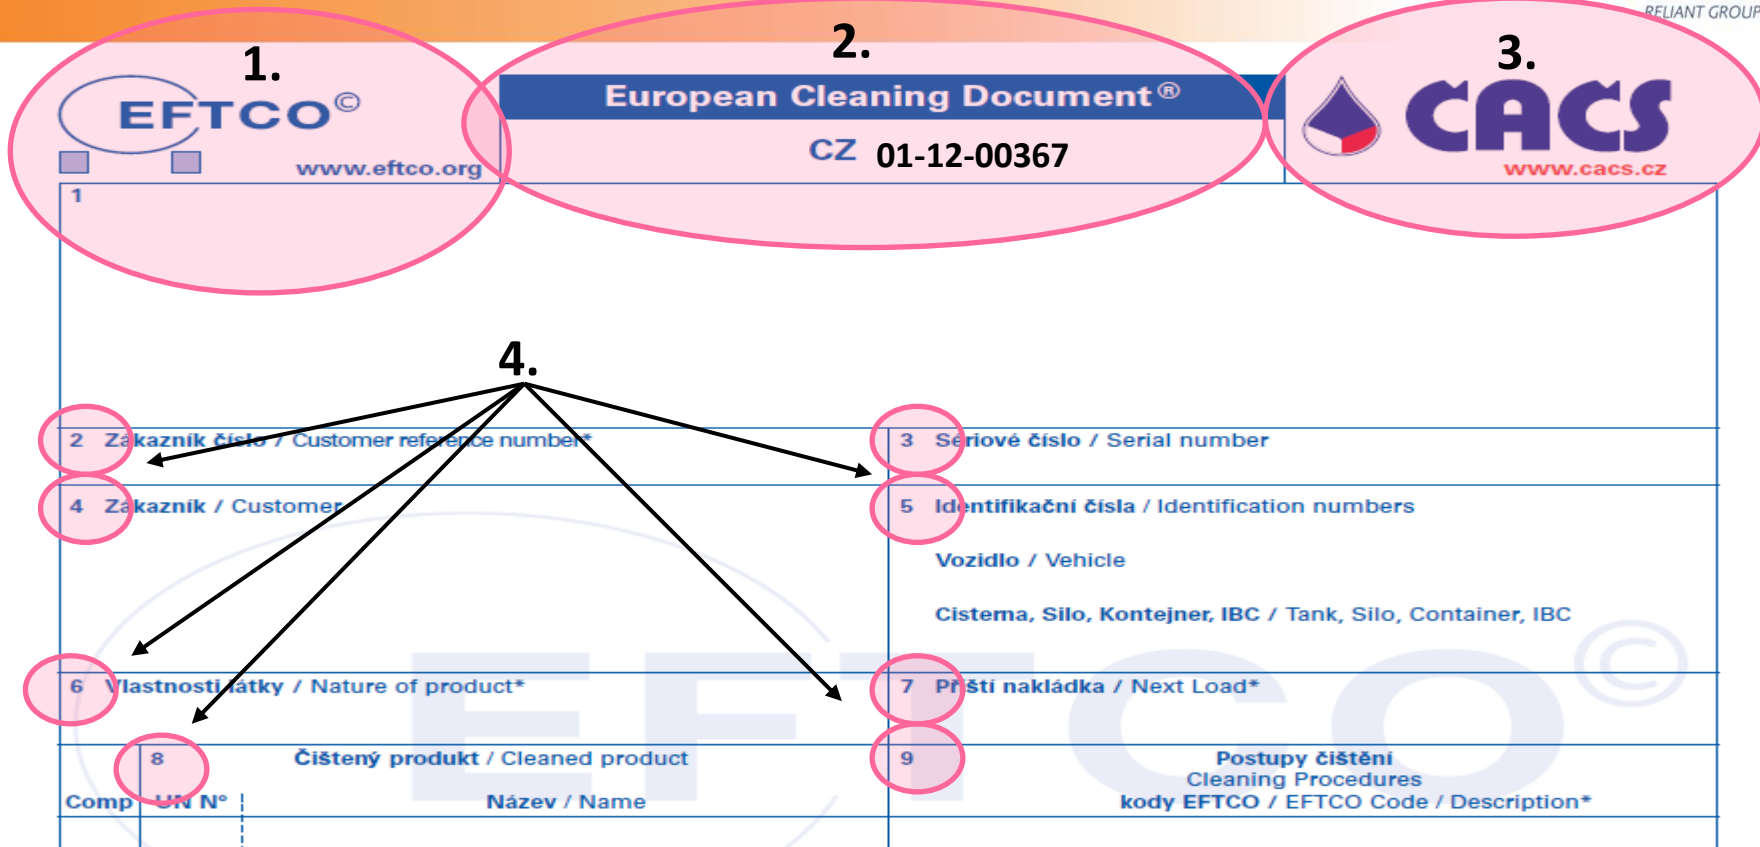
RELIANT GROUP

1.

EFTCO©

www.eftco.org

2.

European Cleaning Document®

CZ 01-12-00367

3.

CACS

www.cacs.cz

1

4.

2 Zákazník číslo / Customer reference number*

3 Sériové číslo / Serial number

4 Zákazník / Customer

5 Identifikační čísla / Identification numbers

Vozidlo / Vehicle

Cisterna, Silo, Kontejner, IBC / Tank, Silo, Container, IBC

6 Vlastnosti látky / Nature of product*

7 Příští nakládka / Next Load*

8 Čištený produkt / Cleaned product

Comp UN N° Název / Name

9 Postupy čištění Cleaning Procedures kody EFTCO / EFTCO Code / Description*

EFTCO©